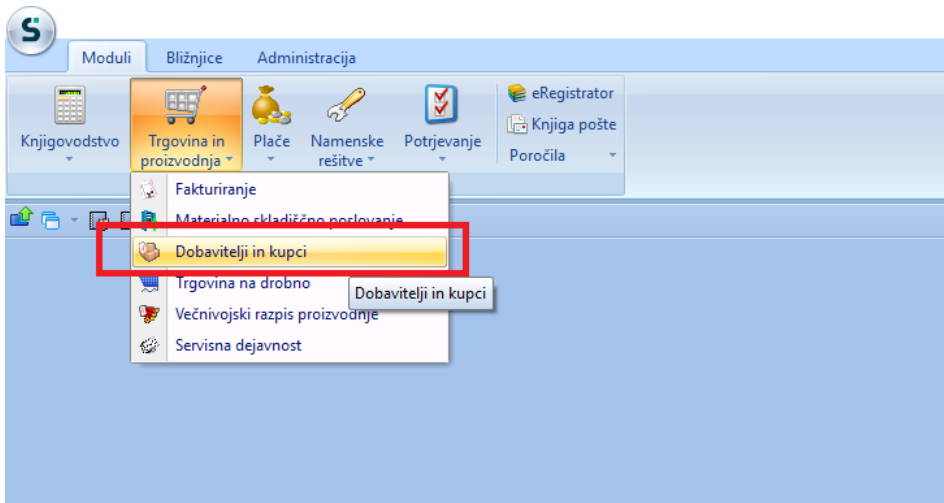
S

Moduli
Bližnjice
Administracija

Knjigovodstvo
Trgovina in proizvodnja
Plače
Namenske rešitve
Potrjevanje
eRegistrator
Knjiga pošte
Poročila

Fakturiranje
Materialno skladiščno poslovanje
Dobavitelji in kupci
Trgovina na drobno
Večnivojski razpis proizvodnje
Servisna dejavnost

Dobavitelji in kupci